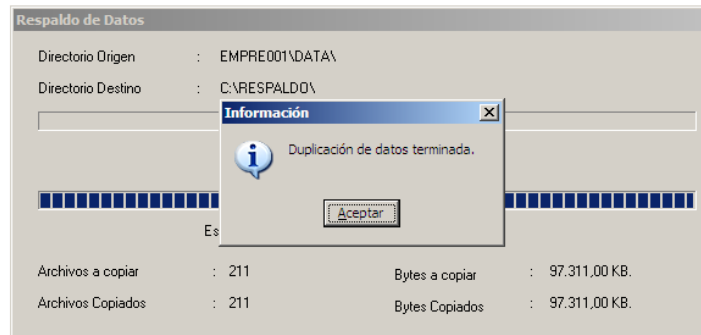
Respaldo de Datos

Directorio Origen : EMPRE001\DATA\

Directorio Destino : C:\RESPALDO\

Información

Duplicación de datos terminada.

Aceptar

Es

Archivos a copiar : 211

Bytes a copiar : 97.311,00 KB.

Archivos Copiados : 211

Bytes Copiados : 97.311,00 KB.